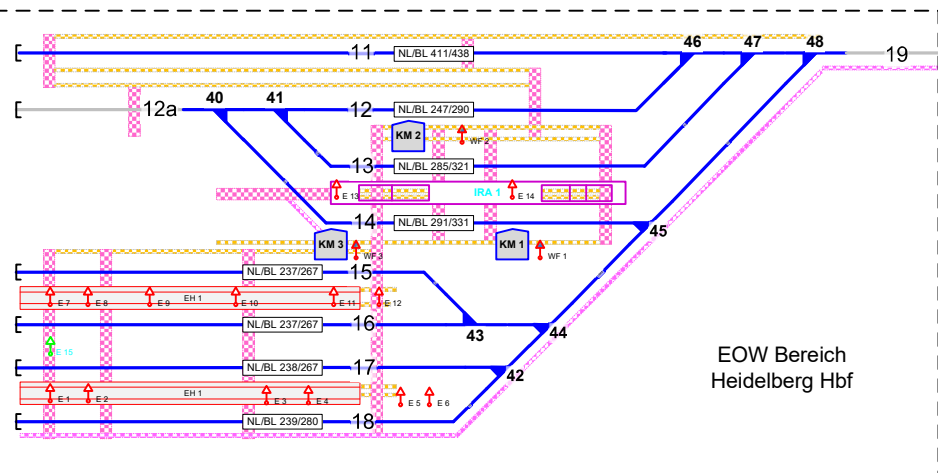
11
NL/BL 411/438
46
47
48
19
12a
40
41
12
NL/BL 247/290
KM 2
WF 2
13
NL/BL 285/321
E 13
IRA 1
E 14
14
NL/BL 291/331
45
KM 3
KM 1
WF 3
WF 1
15
NL/BL 237/267
E 7
E 8
E 9
EH 1
E 10
E 11
E 12
16
NL/BL 237/267
43
44
E 15
17
NL/BL 238/267
42
EOW Bereich
Heidelberg Hbf
E 1
E 2
EH 1
E 3
E 4
E 5
E 6
18
NL/BL 239/280